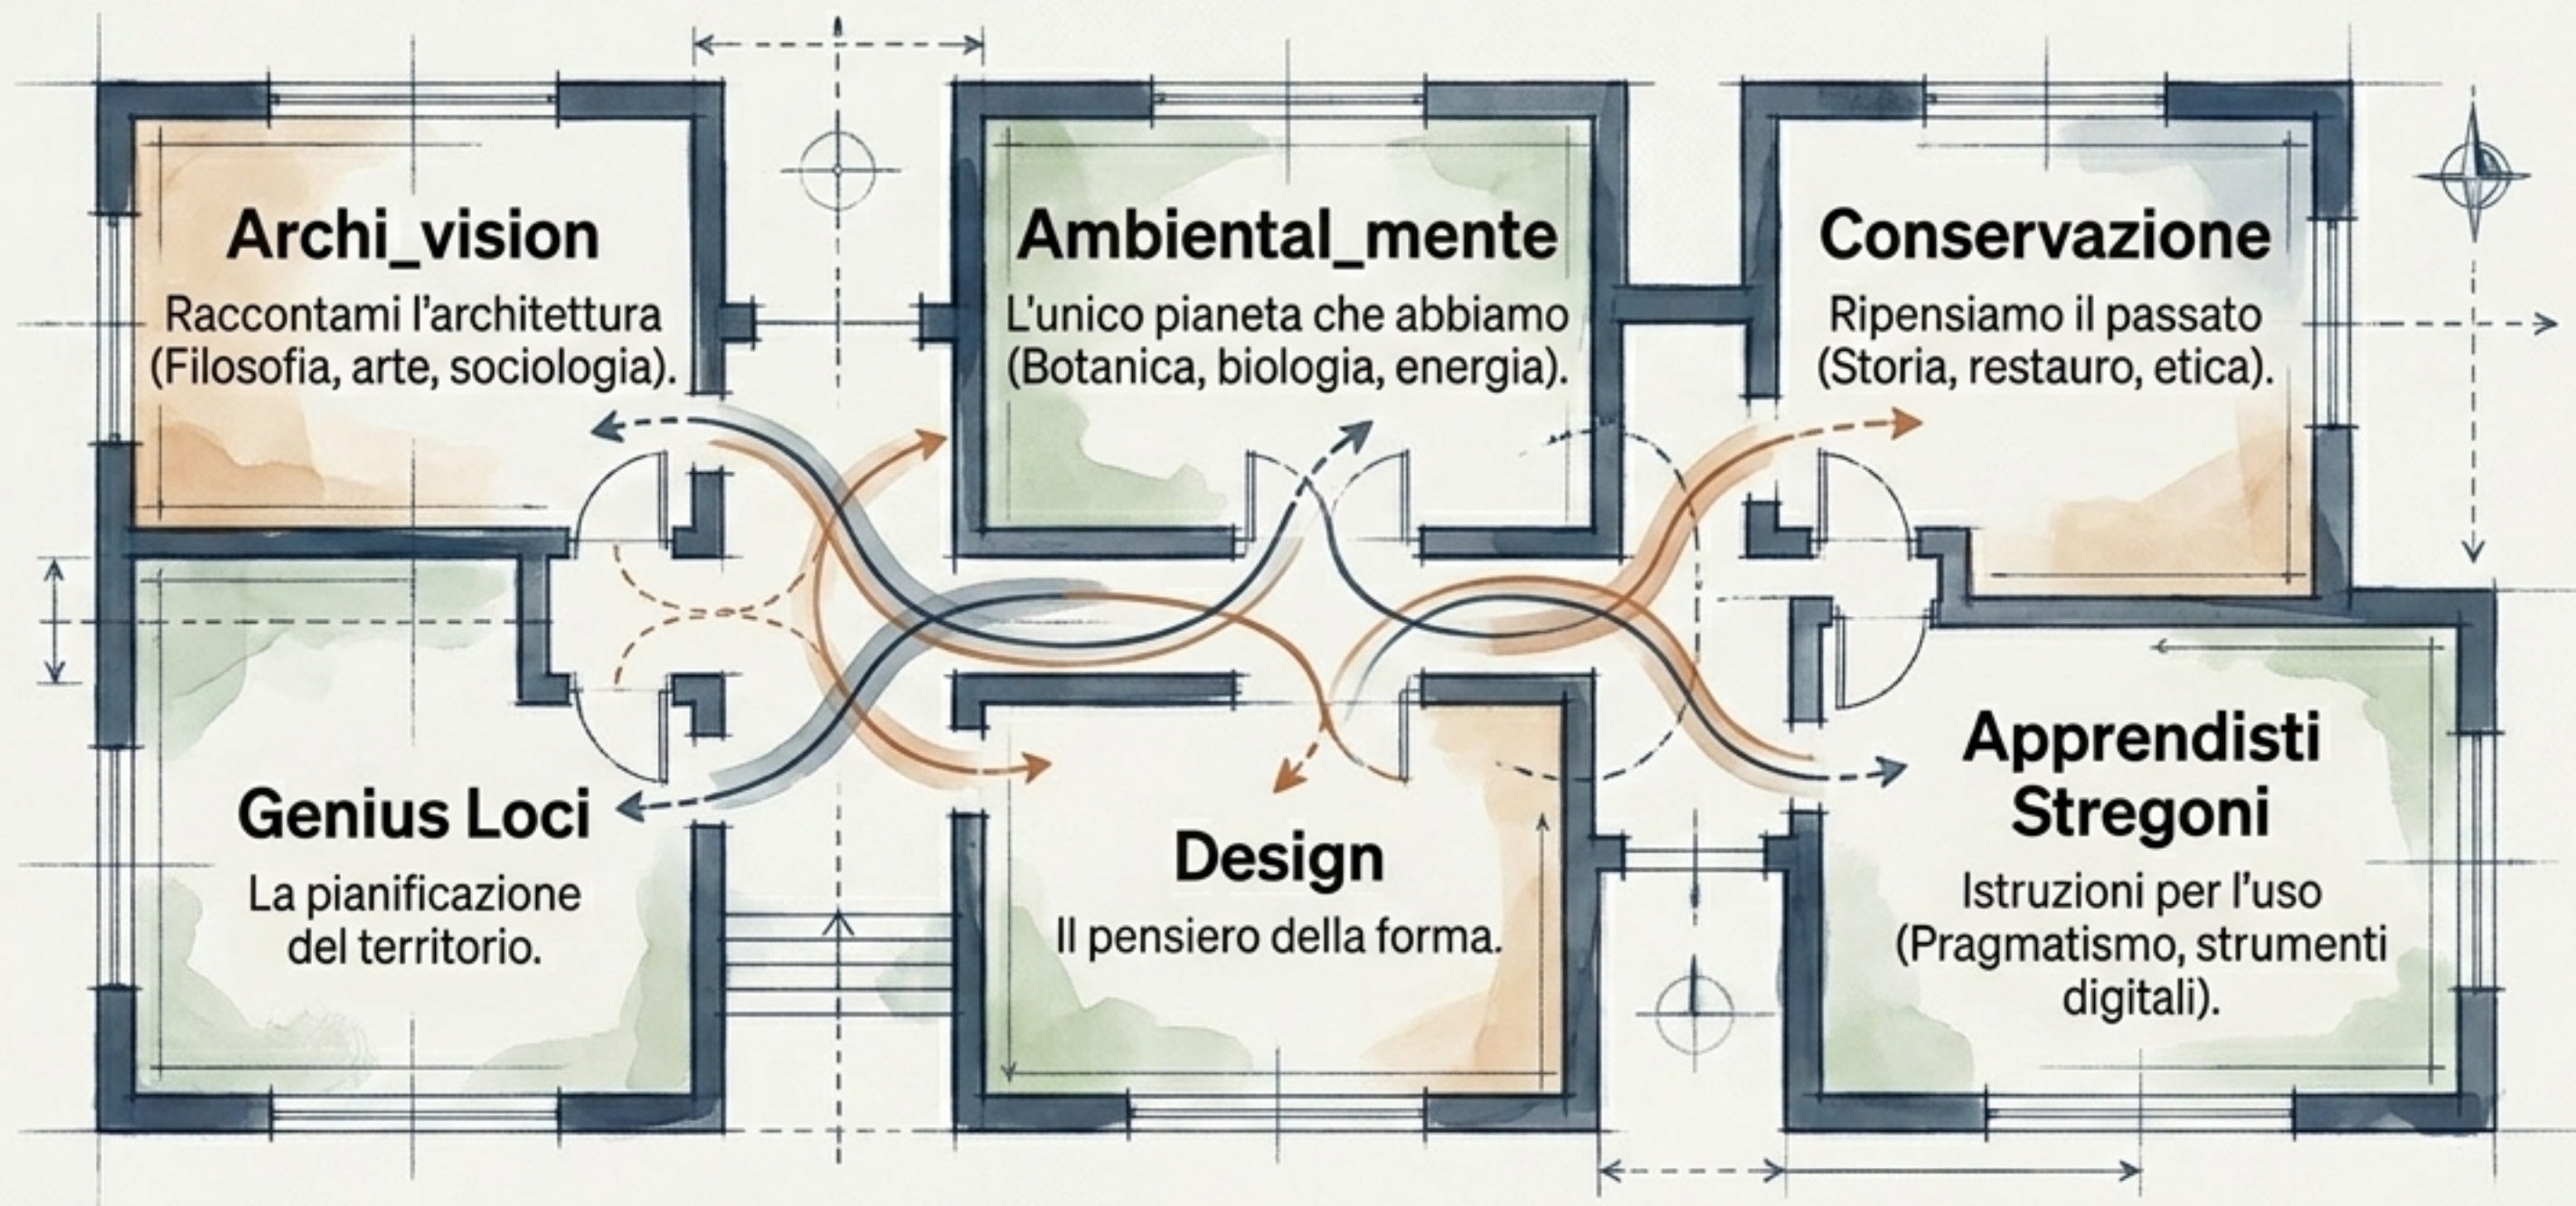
Archi_vision
Raccontami l’architettura (Filosofia, arte, sociologia).

Ambiental_mente
L’unico pianeta che abbiamo (Botanica, biologia, energia).

Conservazione
Ripensiamo il passato (Storia, restauro, etica).

Genius Loci
La pianificazione del territorio.

Design
Il pensiero della forma.

Apprendisti Stregoni
Istruzioni per l’uso (Pragmatismo, strumenti digitali).